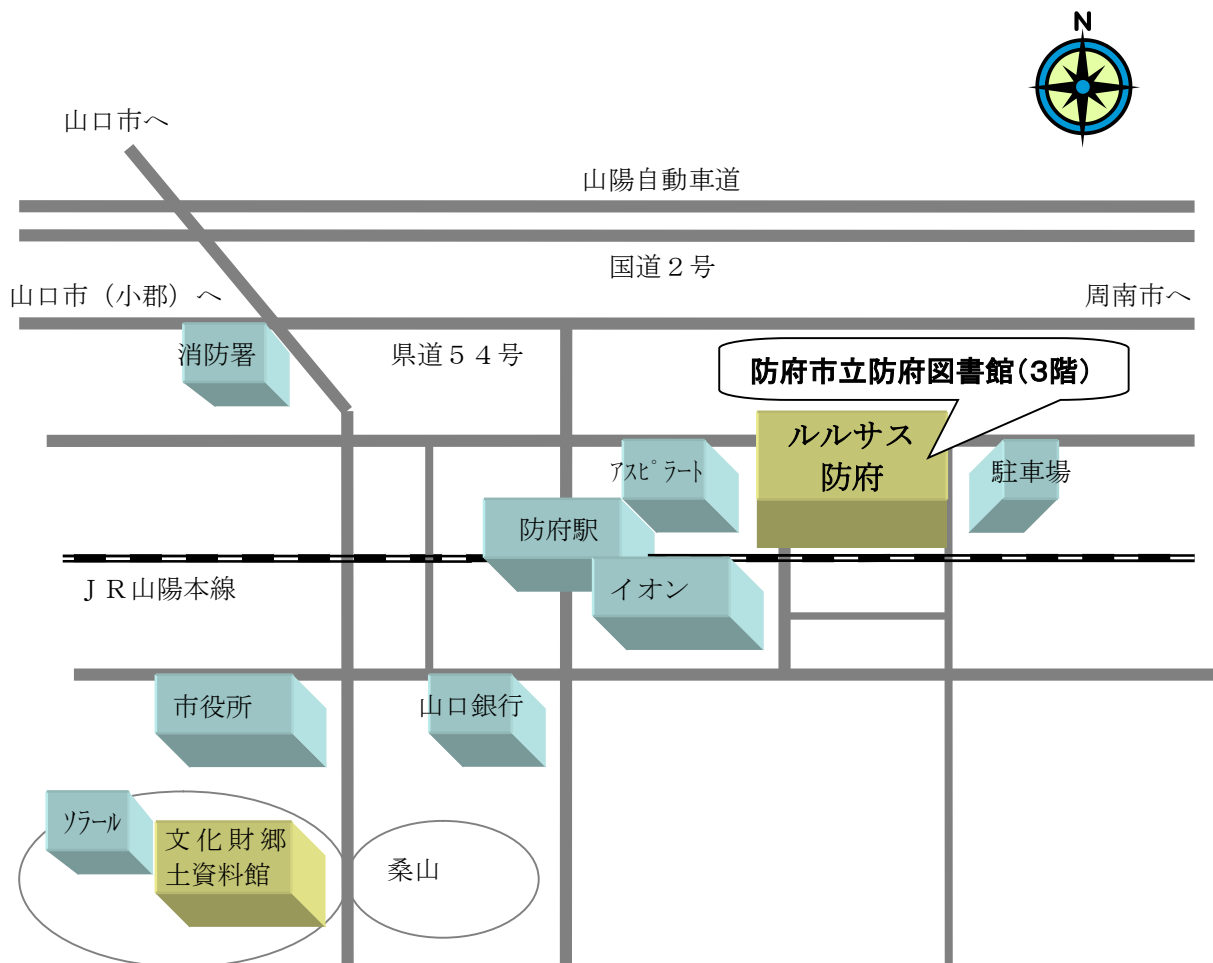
N

山口市へ

山陽自動車道

国道２号

山口市（小郡）へ

周南市へ

消防署

県道５４号

防府市立防府図書館（3階）

ルルサス
防府

アスピラート

駐車場

防府駅

ＪＲ山陽本線

イオン

市役所

山口銀行

ソラール

文化財郷土資料館

桑山